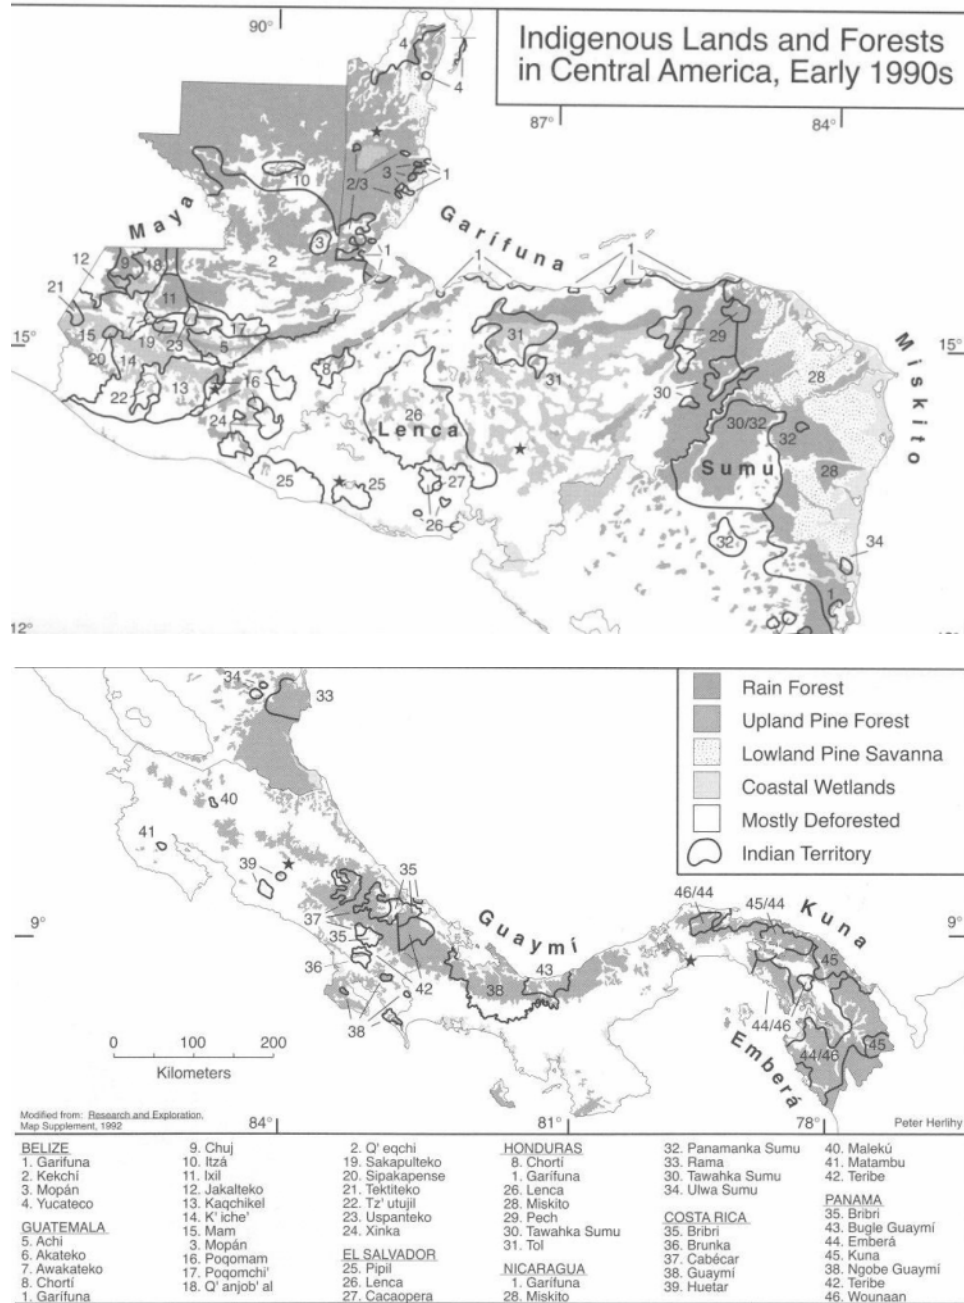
Indigenous Lands and Forests in Central America, Early 1990s

90°
87°
84°
15°
15°
12°

Maya
Garífuna
Miskito
Lenca
Sumu

4
4
1
3
2/3
10
3
1
2
1
1
12
9
18
21
11
7
15
19
23
17
5
20
14
13
16
8
22
24
25
25
26
27
26
31
31
29
30
28
30/32
32
28
32
34
1

Rain Forest
Upland Pine Forest
Lowland Pine Savanna
Coastal Wetlands
Mostly Deforested
Indian Territory

34
33
40
41
39
35
37
35
36
42
38
38
43
46/44
45/44
45
44/46
44/46
45

Guaymí
Kuna
Emberá

9°
9°

0 100 200
Kilometers

Modified from: Research and Exploration, Map Supplement, 1992
84°
81°
78°
Peter Herlihy

BELIZE
1. Garífuna
2. Kekchí
3. Mopán
4. Yucateco

GUATEMALA
5. Achi
6. Akateko
7. Awakateko
8. Chortí
1. Garífuna
9. Chuj
10. Itzá
11. Ixil
12. Jakalteko
13. Kaqchikel
14. K' iche'
15. Mam
3. Mopán
16. Poqomam
17. Poqomchi'
18. Q' anjob' al
2. Q' eqchi
19. Sakapulteko
20. Sipakapense
21. Tektiteko
22. Tz' utujil
23. Uspanteko
24. Xinka

EL SALVADOR
25. Pipil
26. Lenca
27. Cacaopera

HONDURAS
8. Chortí
1. Garífuna
26. Lenca
28. Miskito
29. Pech
30. Tawahka Sumu
31. Tol

NICARAGUA
1. Garífuna
28. Miskito
32. Panamanka Sumu
33. Rama
30. Tawahka Sumu
34. Ulwa Sumu

COSTA RICA
35. Bribri
36. Brunka
37. Cabécar
38. Guaymí
39. Huetar
40. Malekú
41. Matambu
42. Teribe

PANAMA
35. Bribri
43. Bugle Guaymí
44. Emberá
45. Kuna
38. Ngobe Guaymí
42. Teribe
46. Wounaan